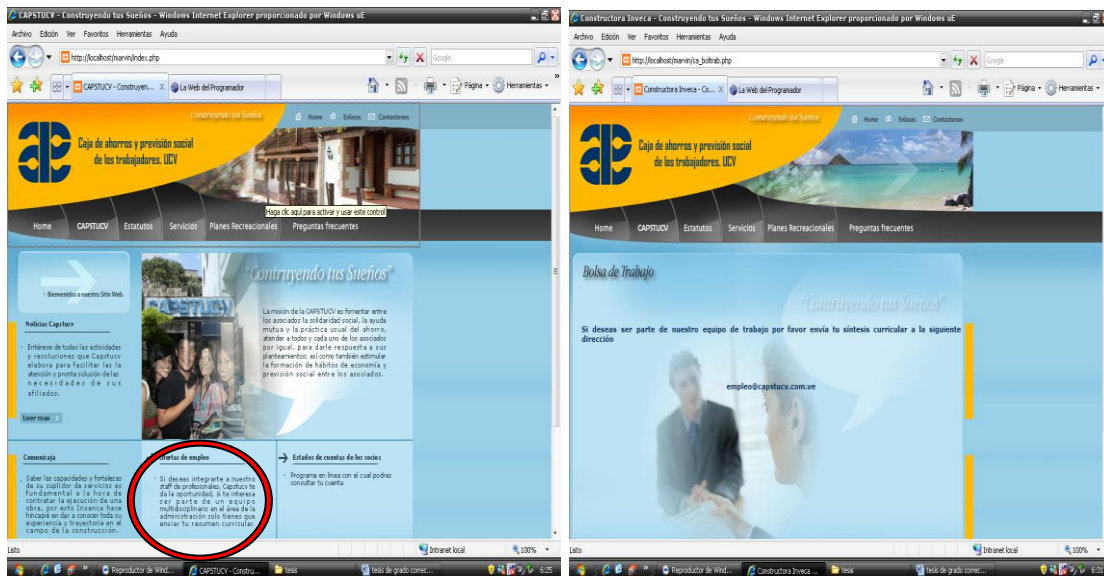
CAPSTUCV - Construyendo tus Sueños - Windows Internet Explorer proporcionado por Windows uE

Archivo Edición Ver Favoritos Herramientas Ayuda

http://localhost/marvin/index.php

Google

CAPSTUCV - Construyen... La Web del Programador

Página Herramientas

Construyendo tus Sueños

Home Enlaces Contactenos

Caja de ahorros y previsión social de los trabajadores. UCV

Haga clic aquí para activar y usar este control

Home CAPSTUCV Estatutos Servicios Planes Recreacionales Preguntas frecuentes

Bienvenidos a nuestro Sitio Web.

"Contruyendo tus Sueños"

Noticias Capstucv

Entérese de todas las actividades y resoluciones que Capstucv elabora para facilitar las la atención y pronta solución de las necesidades de sus afiliados.

Leer mas

La misión de la CAPSTUCV es fomentar entre los asociados la solidaridad social, la ayuda mutua y la práctica usual del ahorro, atender a todos y cada uno de los asociados por igual, para darle respuesta a sus planteamientos; así como también estimular la formación de hábitos de economía y previsión social entre los asociados.

Comunicaja

Saber las capacidades y fortalezas de su suplidor de servicios es fundamental a la hora de contratar la ejecución de una obra, por esto Invenca hace hincapié en dar a conocer toda su experiencia y trayectoria en el campo de la construcción.

Ofertas de empleo

Si deseas integrarte a nuestro staff de profesionales, Capstucv te da la oportunidad, si te interesa ser parte de un equipo multidisciplinario en el área de la administración solo tienes que enviar tu resumen curricular.

Estados de cuentas de los socios

Programa en línea con el cual podras consultar tu cuenta

Listo Intranet local 100%

Reproductor de Wind... CAPSTUCV - Constru... tesis tesis de grado correc... 6:25

Constructora Inveca - Construyendo tus Sueños - Windows Internet Explorer proporcionado por Windows uE

Archivo Edición Ver Favoritos Herramientas Ayuda

http://localhost/marvin/ca_boltrab.php

Google

Constructora Inveca - Co... La Web del Programador

Página Herramientas

Construyendo tus Sueños

Home Enlaces Contactenos

Caja de ahorros y previsión social de los trabajadores. UCV

Home CAPSTUCV Estatutos Servicios Planes Recreacionales Preguntas frecuentes

Bolsa de Trabajo

"Contruyendo tus Sueños"

Si deseas ser parte de nuestro equipo de trabajo por favor envía tu sintesis curricular a la siguiente dirección

empleo@capstucu.com.ve

Listo Intranet local 100%

Reproductor de Wind... Constructora Inveca ... tesis tesis de grado correc... 6:31